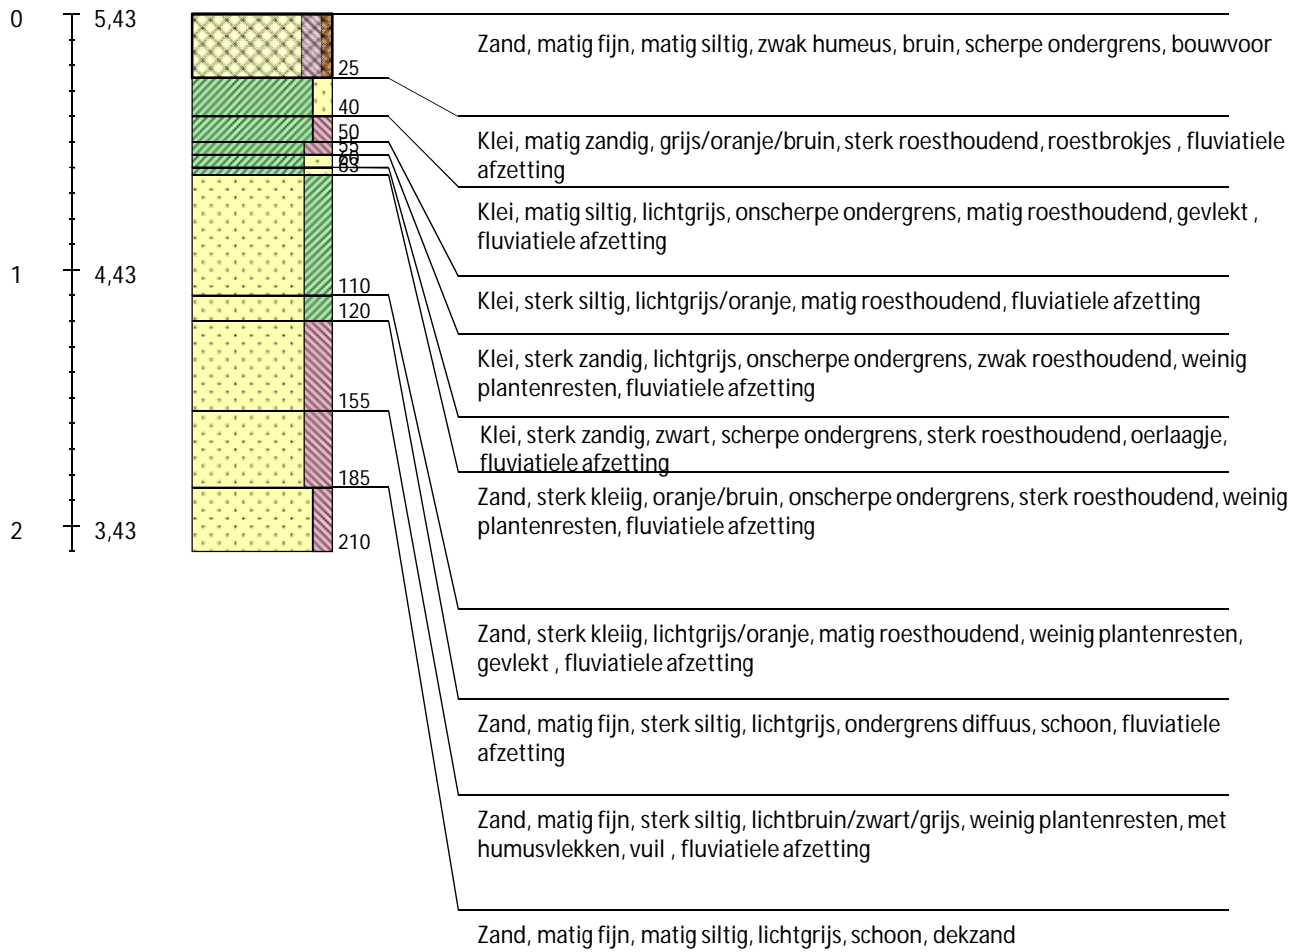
0 5,43

1 4,43

2 3,43

25
40
50
55
60
63
110
120
155
185
210

Zand, matig fijn, matig siltig, zwak humeus, bruin, scherpe ondergrens, bouwvoor

Klei, matig zandig, grijs/oranje/bruin, sterk roesthoudend, roestbrokjes , fluviatiele afzetting

Klei, matig siltig, lichtgrijs, onscherpe ondergrens, matig roesthoudend, gevlekt , fluviatiele afzetting

Klei, sterk siltig, lichtgrijs/oranje, matig roesthoudend, fluviatiele afzetting

Klei, sterk zandig, lichtgrijs, onscherpe ondergrens, zwak roesthoudend, weinig plantenresten, fluviatiele afzetting

Klei, sterk zandig, zwart, scherpe ondergrens, sterk roesthoudend, oerlaagje, fluviatiele afzetting

Zand, sterk kleiig, oranje/bruin, onscherpe ondergrens, sterk roesthoudend, weinig plantenresten, fluviatiele afzetting

Zand, sterk kleiig, lichtgrijs/oranje, matig roesthoudend, weinig plantenresten, gevlekt , fluviatiele afzetting

Zand, matig fijn, sterk siltig, lichtgrijs, ondergrens diffuus, schoon, fluviatiele afzetting

Zand, matig fijn, sterk siltig, lichtbruin/zwart/grijs, weinig plantenresten, met humusvlekken, vuil , fluviatiele afzetting

Zand, matig fijn, matig siltig, lichtgrijs, schoon, dekzand